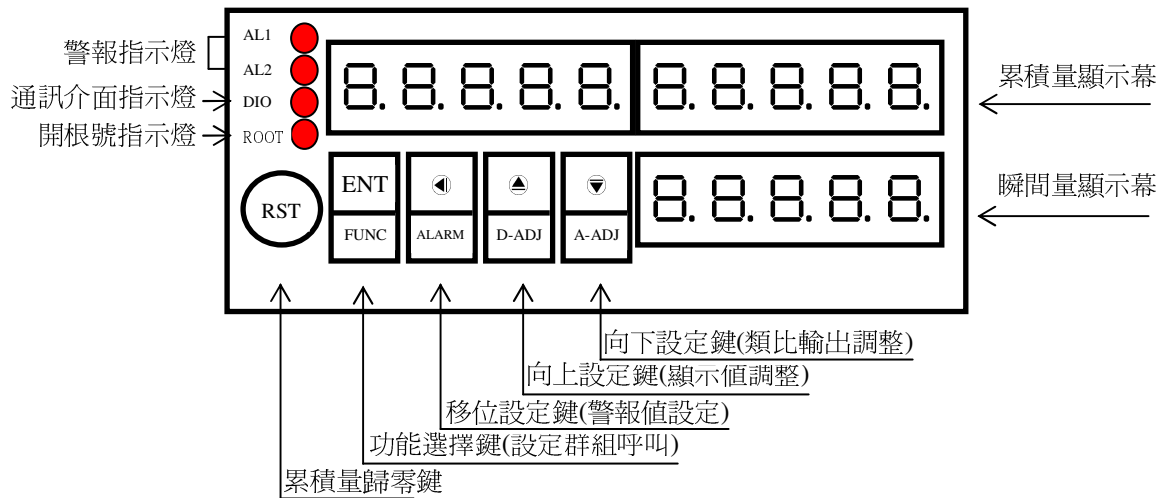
警報指示燈
AL1
AL2
通訊介面指示燈
DIO
開根號指示燈
ROOT

8.8.8.8.8. 8.8.8.8.8.
累積量顯示幕

RST
ENT
FUNC
ALARM
D-ADJ
A-ADJ
8.8.8.8.8.
瞬間量顯示幕

向下設定鍵(類比輸出調整)
向上設定鍵(顯示值調整)
移位設定鍵(警報值設定)
功能選擇鍵(設定群組呼叫)
累積量歸零鍵